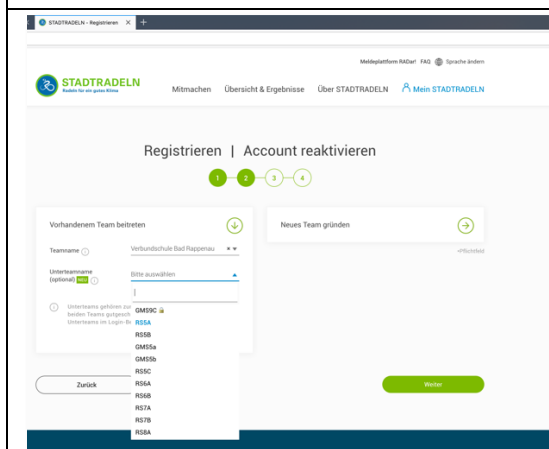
STADTRADELN - Registrieren ×

Meldeplattform RADar! FAQ Sprache ändern

STADTRADELN
Radeln für ein gutes Klima

Mitmachen Übersicht & Ergebnisse Über STADTRADELN Mein STADTRADELN

Registrieren | Account reaktivieren

1 2 3 4

Vorhandenem Team beitreten

Teamname
Verbundschule Bad Rappenau

Unterteamname (optional) NEU
Bitte auswählen

Unterteams gehören zur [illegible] beiden Teams gutgesch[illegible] Unterteams im Login-Be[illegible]

GMS9C
RS5A
RS5B
GMS5a
GMS5b
RS5C
RS6A
RS6B
RS7A
RS7B
RS8A

Neues Team gründen

*Pflichtfeld

Zurück

Weiter